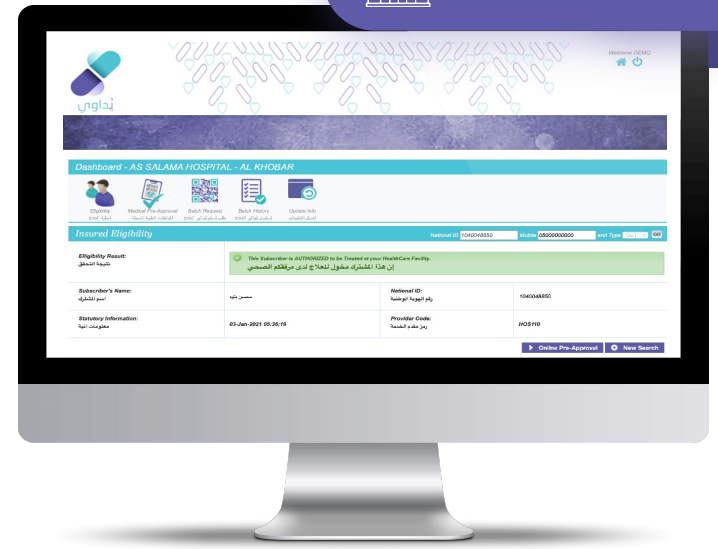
تداوي

Welcome DEMO

Dashboard - AS SALAMA HOSPITAL - AL KHOBAR

Eligibility
أهلية العلاج

Medical Pre-Approval
الموافقات الطبية المسبقة

Batch Request
طلب لمجموعة من العلاج

Batch History
سجل مجموعة العلاج

Update Info
تحديث المعلومات

Insured Eligibility

National ID 1040048550 Mobile 05000000000 and Type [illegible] GO

| Eligibility Result: نتيجة التحقق | This Subscriber is AUTHORIZED to be Treated at your HealthCare Facility. إن هذا المشترك مخول للعلاج لدى مرفقكم الصحي | | |
|---|---|---|---|
| Subscriber's Name: اسم المشترك | محمد علي | National ID: رقم الهوية الوطنية | 1040048550 |
| Statutory Information: معلومات آنية | 03-Jan-2021 05:36:19 | Provider Code: رمز مقدم الخدمة | HOS110 |

Online Pre-Approval
New Search